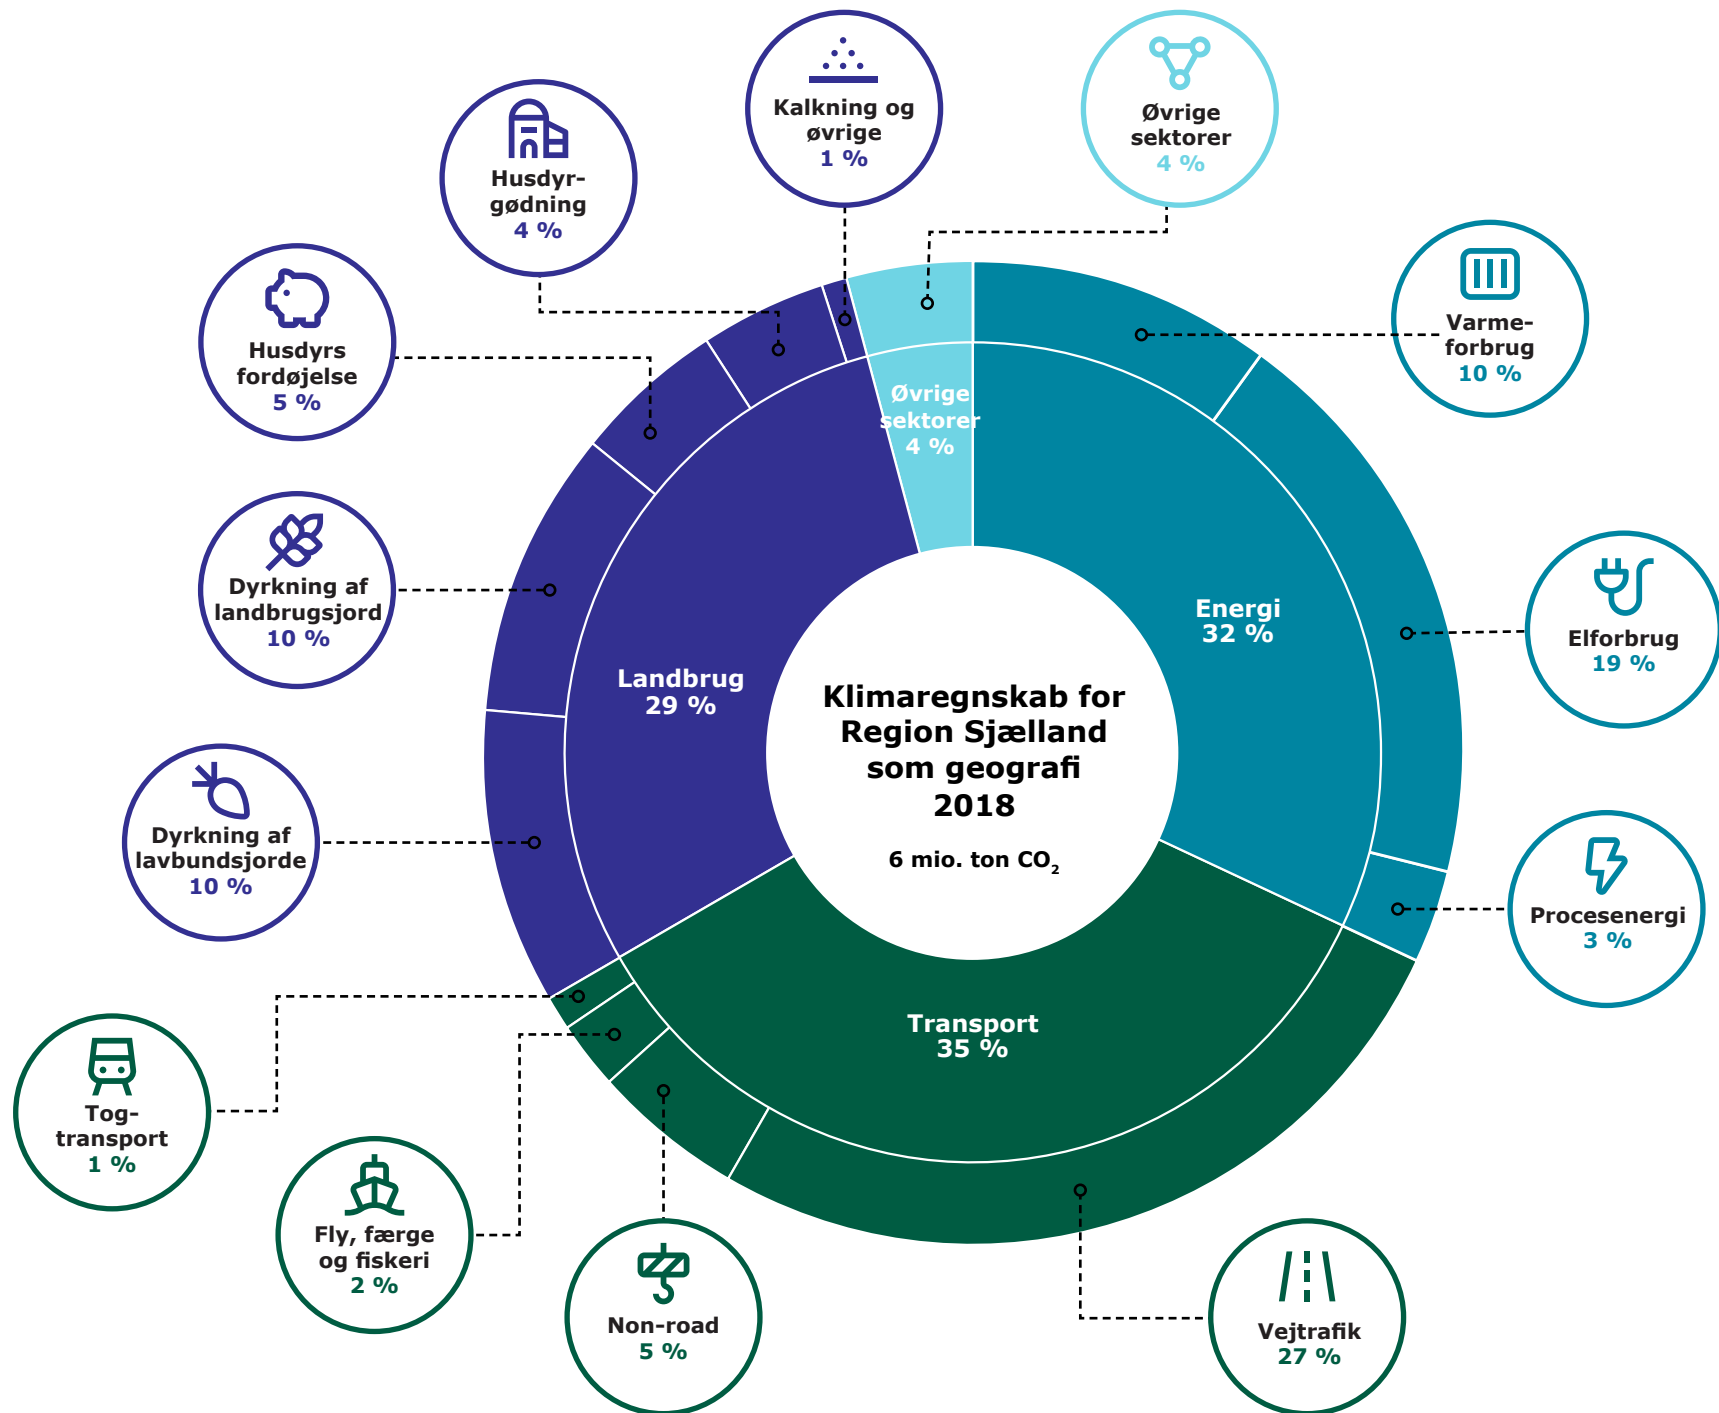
Klimaregnskab for Region Sjælland som geografi 2018

6 mio. ton $CO_2$

Energi
32 %

Landbrug
29 %

Transport
35 %

Øvrige sektorer
4 %

Kalkning og øvrige
1 %

Øvrige sektorer
4 %

Husdyrgødning
4 %

Varmeforbrug
10 %

Husdyrs fordøjelse
5 %

Dyrkning af landbrugsjord
10 %

Elforbrug
19 %

Dyrkning af lavbundsjorde
10 %

Procesenergi
3 %

Togtransport
1 %

Fly, færge og fiskeri
2 %

Non-road
5 %

Vejtrafik
27 %